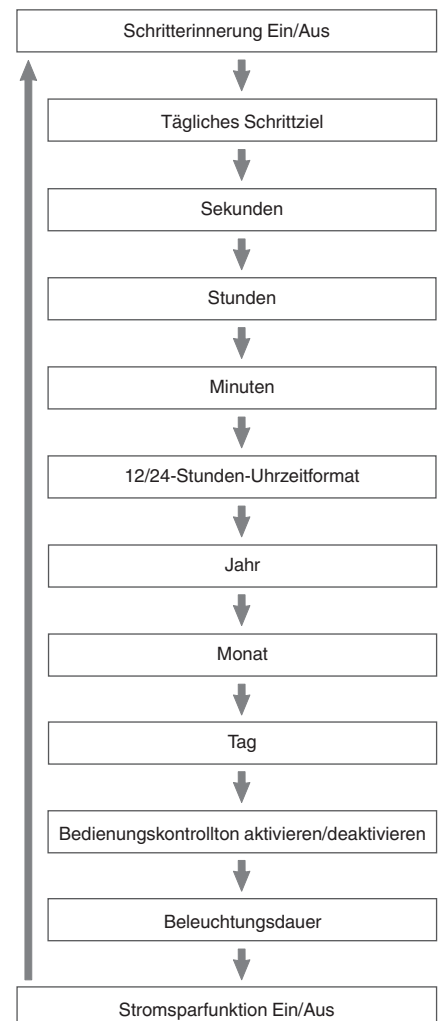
Schritterinnerung Ein/Aus

Tägliches Schrittziel

Sekunden

Stunden

Minuten

12/24-Stunden-Uhrzeitformat

Jahr

Monat

Tag

Bedienungskontrollton aktivieren/deaktivieren

Beleuchtungsdauer

Stromsparfunktion Ein/Aus